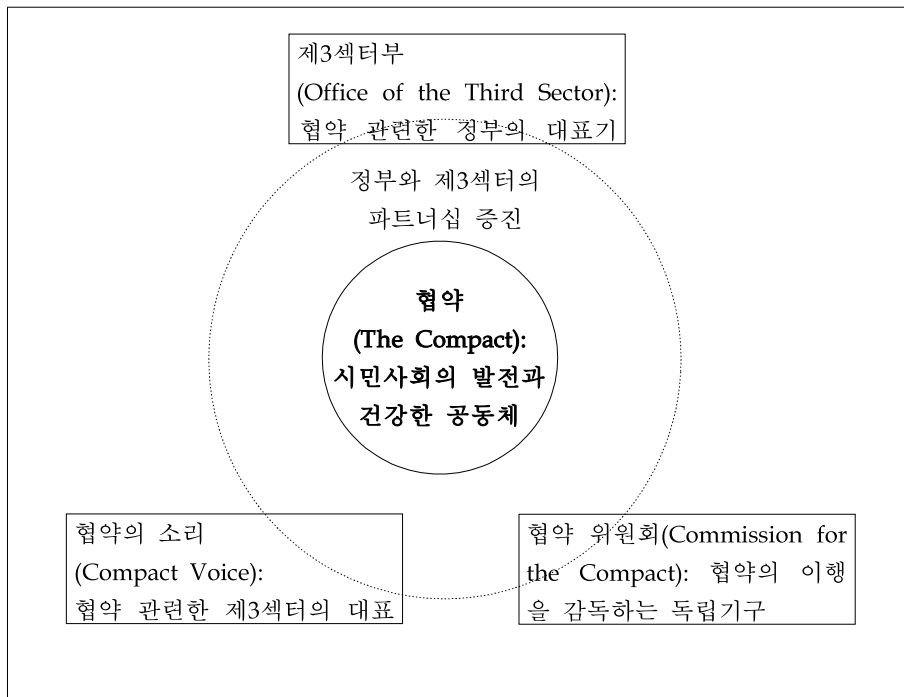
제3섹터부
(Office of the Third Sector):
협약 관련한 정부의 대표기

정부와 제3섹터의
파트너십 증진

협약
(The Compact):
시민사회의 발전과
건강한 공동체

협약의 소리
(Compact Voice):
협약 관련한 제3섹터의 대표

협약 위원회(Commission for the Compact): 협약의 이행을 감독하는 독립기구